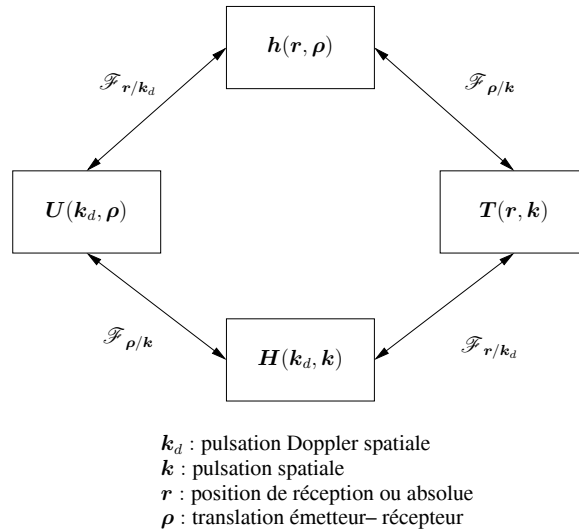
$\boldsymbol{h}(\boldsymbol{r}, \boldsymbol{\rho})$

$\mathscr{F}_{\boldsymbol{r}/\boldsymbol{k}_d}$

$\mathscr{F}_{\boldsymbol{\rho}/\boldsymbol{k}}$

$\boldsymbol{U}(\boldsymbol{k}_d, \boldsymbol{\rho})$

$\boldsymbol{T}(\boldsymbol{r}, \boldsymbol{k})$

$\mathscr{F}_{\boldsymbol{\rho}/\boldsymbol{k}}$

$\boldsymbol{H}(\boldsymbol{k}_d, \boldsymbol{k})$

$\mathscr{F}_{\boldsymbol{r}/\boldsymbol{k}_d}$

$\boldsymbol{k}_d$ : pulsation Doppler spatiale
$\boldsymbol{k}$ : pulsation spatiale
$\boldsymbol{r}$ : position de réception ou absolue
$\boldsymbol{\rho}$ : translation émetteur– récepteur